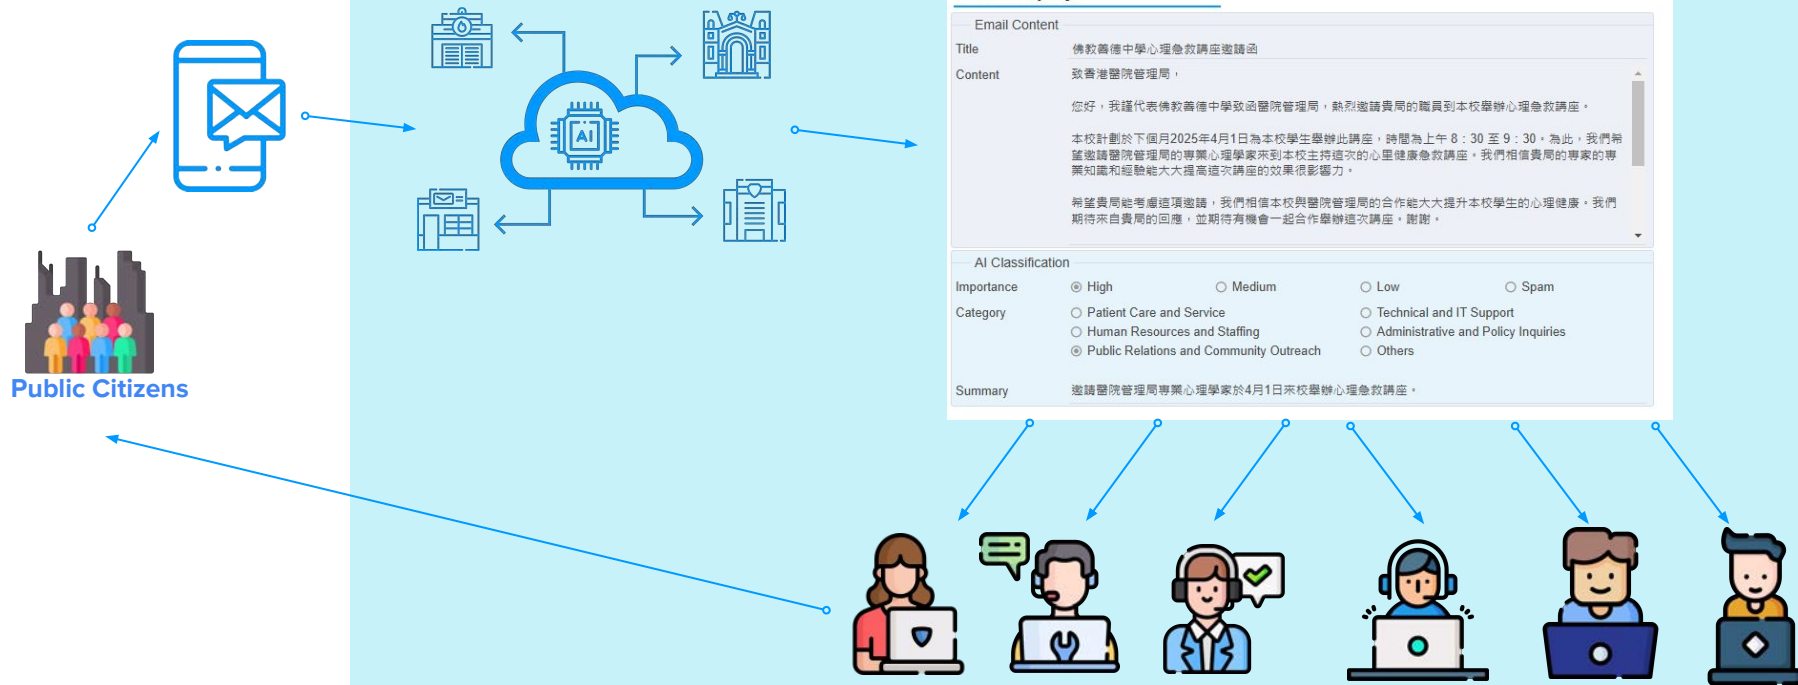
Public Citizens

Email Content

Title 佛教善德中學心理急救講座邀請函

Content 致香港醫院管理局，

您好，我謹代表佛教善德中學致函醫院管理局，熱烈邀請貴局的職員到本校舉辦心理急救講座。

本校計劃於下個月2025年4月1日為本校學生舉辦此講座，時間為上午 8：30 至 9：30。為此，我們希望邀請醫院管理局的專業心理學家來到本校主持這次的心理健康急救講座。我們相信貴局的專家的專業知識和經驗能大大提高這次講座的效果很影響力。

希望貴局能考慮這項邀請，我們相信本校與醫院管理局的合作能大大提升本校學生的心理健康。我們期待來自貴局的回應，並期待有機會一起合作舉辦這次講座。謝謝。

AI Classification

Importance ◉ High ○ Medium ○ Low ○ Spam

Category ○ Patient Care and Service ○ Technical and IT Support ○ Human Resources and Staffing ○ Administrative and Policy Inquiries ◉ Public Relations and Community Outreach ○ Others

Summary 邀請醫院管理局專業心理學家於4月1日來校舉辦心理急救講座。